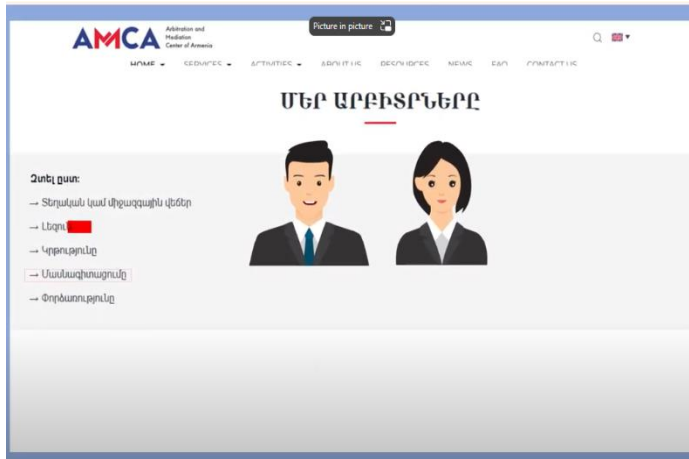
AMCA Arbitration and Mediation Center of Armenia

Picture in picture

HOME ▾ SERVICES ▾ ACTIVITIES ▾ ABOUT US RESOURCES NEWS FAQ CONTACT US

ՄԵՐ ԱՐԲԻՏՐՆԵՐԸ

Զտել ըստ:

→ Տեղական կամ միջազգային վեճեր

→ Լեզու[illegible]

→ Կրթությունը

→ Մասնագիտացումը

→ Փորձառությունը